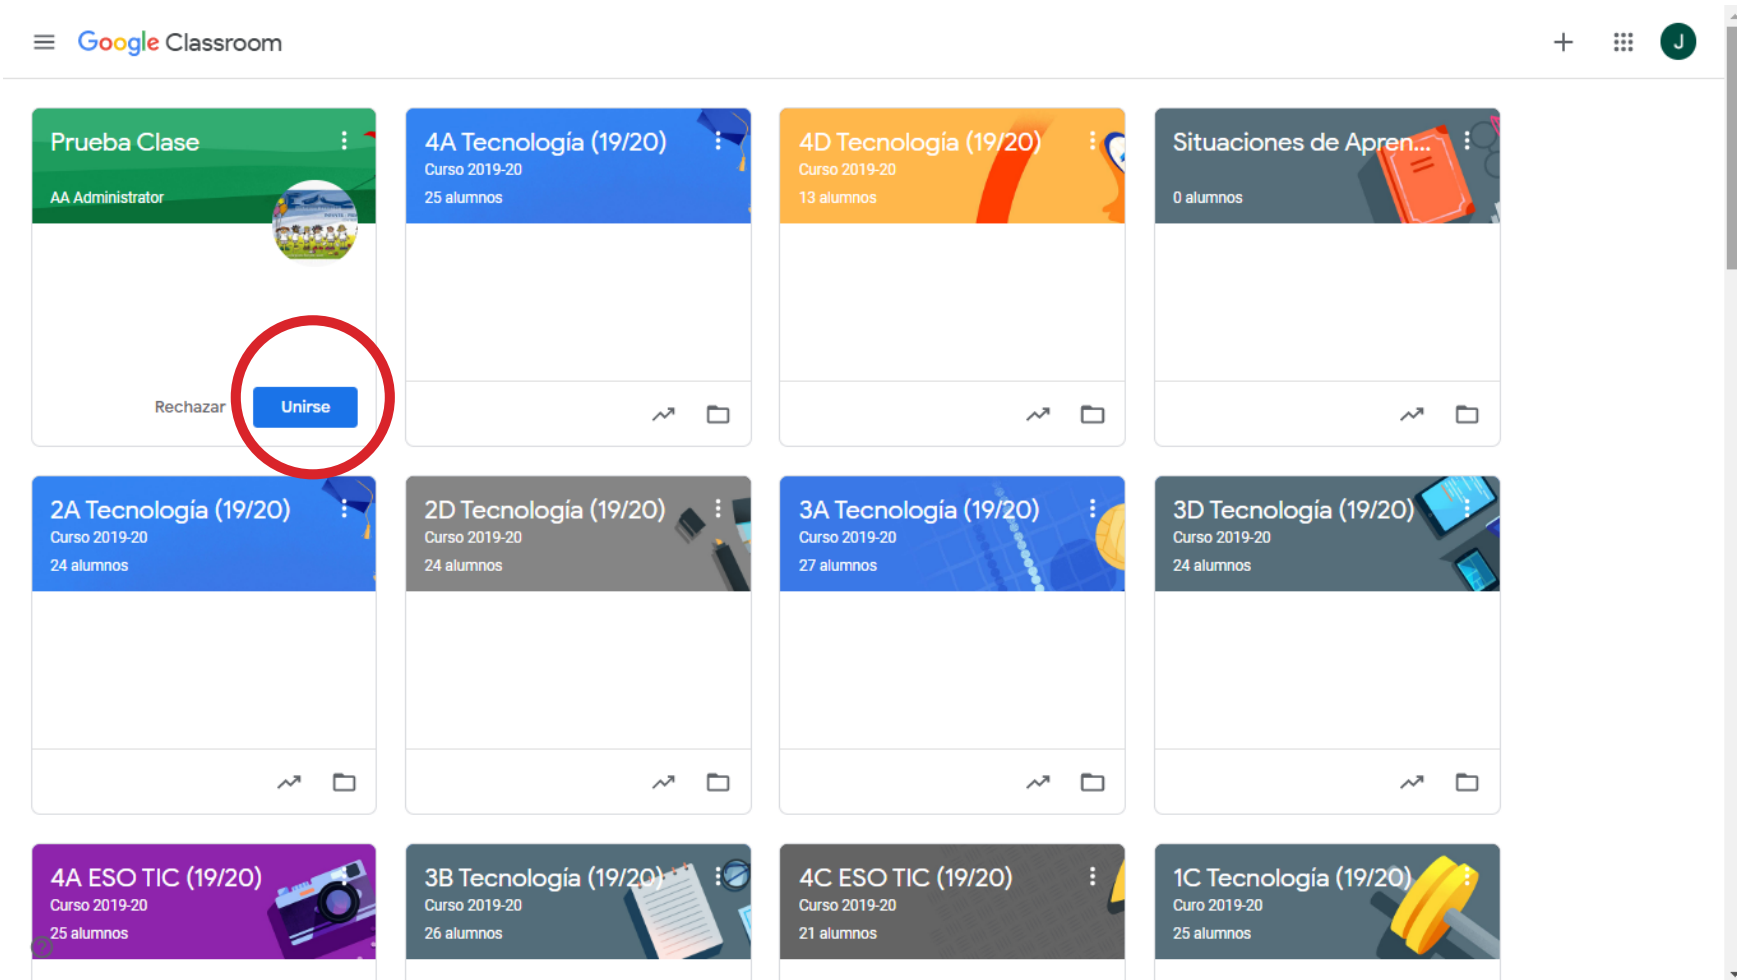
Google Classroom

J

Prueba Clase
AA Administrator
Rechazar
Unirse

4A Tecnología (19/20)
Curso 2019-20
25 alumnos

4D Tecnología (19/20)
Curso 2019-20
13 alumnos

Situaciones de Apren...
0 alumnos

2A Tecnología (19/20)
Curso 2019-20
24 alumnos

2D Tecnología (19/20)
Curso 2019-20
24 alumnos

3A Tecnología (19/20)
Curso 2019-20
27 alumnos

3D Tecnología (19/20)
Curso 2019-20
24 alumnos

4A ESO TIC (19/20)
Curso 2019-20
25 alumnos

3B Tecnología (19/20)
Curso 2019-20
26 alumnos

4C ESO TIC (19/20)
Curso 2019-20
21 alumnos

1C Tecnología (19/20)
Curo 2019-20
25 alumnos